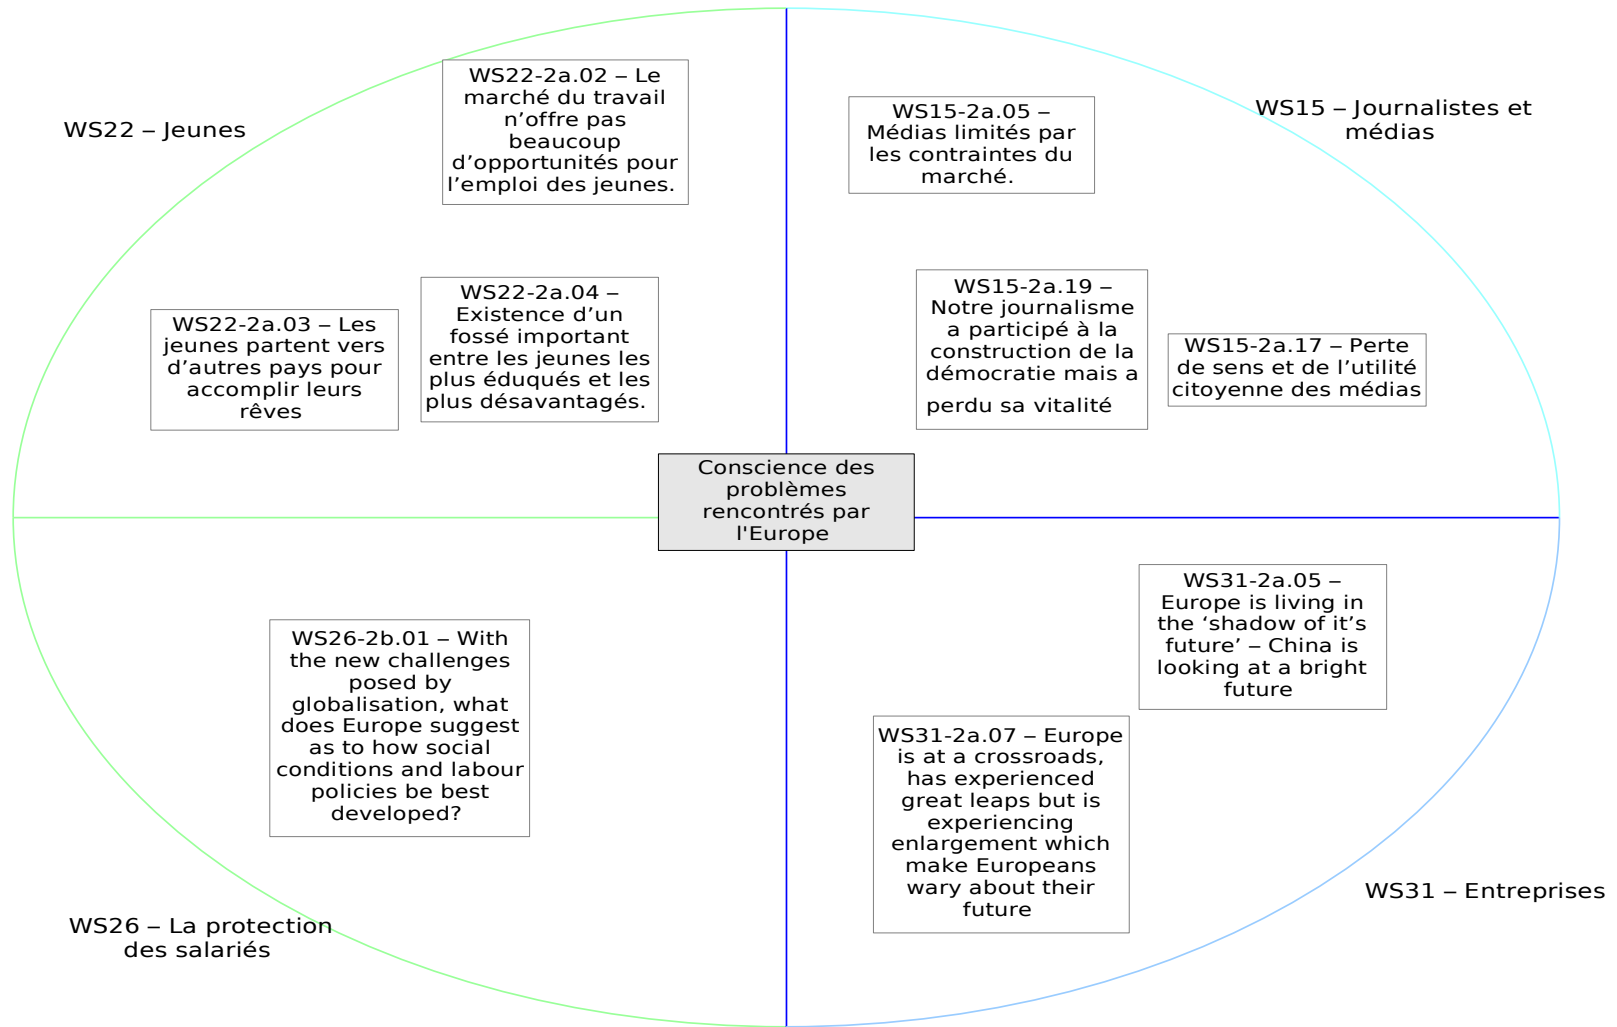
WS22 – Jeunes

WS22-2a.02 – Le marché du travail n'offre pas beaucoup d'opportunités pour l'emploi des jeunes.

WS15-2a.05 – Médias limités par les contraintes du marché.

WS15 – Journalistes et médias

WS22-2a.03 – Les jeunes partent vers d'autres pays pour accomplir leurs rêves

WS22-2a.04 – Existence d'un fossé important entre les jeunes les plus éduqués et les plus désavantagés.

WS15-2a.19 – Notre journalisme a participé à la construction de la démocratie mais a perdu sa vitalité

WS15-2a.17 – Perte de sens et de l'utilité citoyenne des médias

Conscience des problèmes rencontrés par l'Europe

WS31-2a.05 – Europe is living in the 'shadow of it's future' – China is looking at a bright future

WS26-2b.01 – With the new challenges posed by globalisation, what does Europe suggest as to how social conditions and labour policies be best developed?

WS31-2a.07 – Europe is at a crossroads, has experienced great leaps but is experiencing enlargement which make Europeans wary about their future

WS31 – Entreprises

WS26 – La protection des salariés